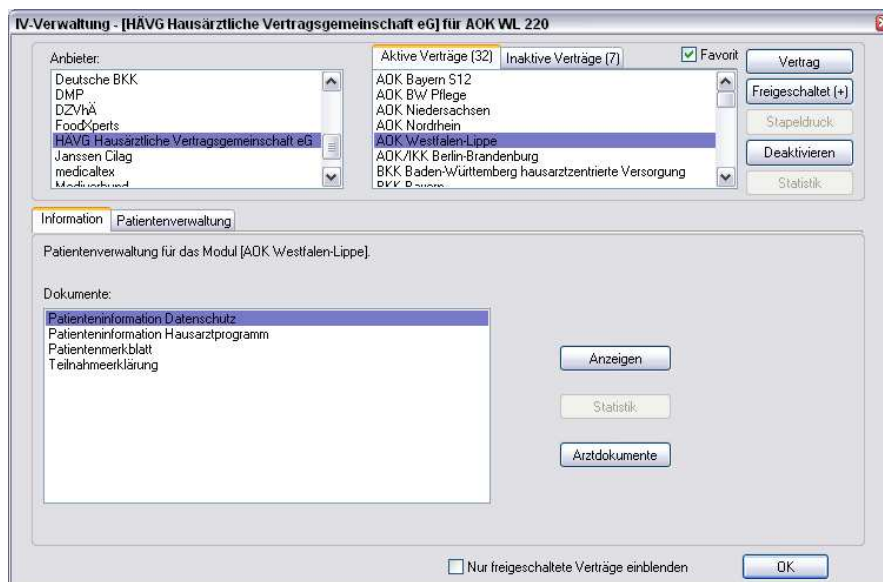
IV-Verwaltung - [HÄVG Hausärztliche Vertragsgemeinschaft eG] für AOK WL 220

Anbieter:

Deutsche BKK
DMP
DZVhÄ
FoodXperts
HÄVG Hausärztliche Vertragsgemeinschaft eG
Janssen Cilag
medicaltex
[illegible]

Aktive Verträge (32)
Inaktive Verträge (7)
Favorit

AOK Bayern S12
AOK BW Pflege
AOK Niedersachsen
AOK Nordrhein
AOK Westfalen-Lippe
AOK/IKK Berlin-Brandenburg
BKK Baden-Württemberg hausarztzentrierte Versorgung
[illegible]

Vertrag
Freigeschaltet (+)
Stapeldruck
Deaktivieren
Statistik

Information
Patientenverwaltung

Patientenverwaltung für das Modul [AOK Westfalen-Lippe].

Dokumente:

Patienteninformation Datenschutz
Patienteninformation Hausarztprogramm
Patientenmerkblatt
Teilnahmeerklärung

Anzeigen
Statistik
Arztdokumente

Nur freigeschaltete Verträge einblenden
OK